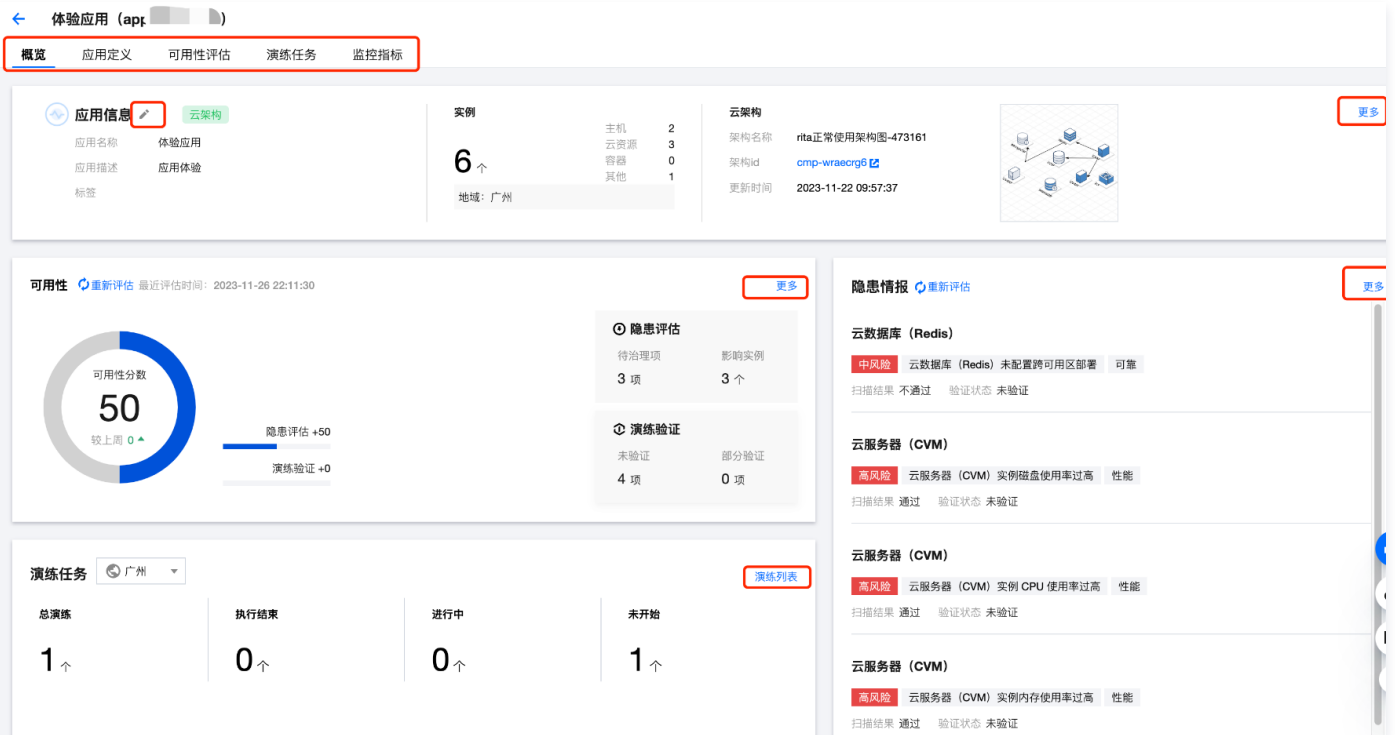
← 体验应用（app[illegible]）

概览 应用定义 可用性评估 演练任务 监控指标

应用信息 云架构
应用名称 体验应用
应用描述 应用体验
标签

实例
6 个
主机 2
云资源 3
容器 0
其他 1
地域：广州

云架构
架构名称 rita正常使用架构图-473161
架构id cmp-wraecrg6
更新时间 2023-11-22 09:57:37

更多

可用性 重新评估 最近评估时间：2023-11-26 22:11:30
更多

可用性分数
50
较上周 0

隐患评估 +50
演练验证 +0

隐患评估
待治理项 3 项
影响实例 3 个

演练验证
未验证 4 项
部分验证 0 项

演练任务 广州
演练列表

| 总演练 | 执行结束 | 进行中 | 未开始 |
|---|---|---|---|
| 1 个 | 0 个 | 0 个 | 1 个 |

隐患情报 重新评估
更多

云数据库（Redis）
中风险 云数据库（Redis）未配置跨可用区部署 可靠
扫描结果 不通过 验证状态 未验证

云服务器（CVM）
高风险 云服务器（CVM）实例磁盘使用率过高 性能
扫描结果 通过 验证状态 未验证

云服务器（CVM）
高风险 云服务器（CVM）实例 CPU 使用率过高 性能
扫描结果 通过 验证状态 未验证

云服务器（CVM）
高风险 云服务器（CVM）实例内存使用率过高 性能
扫描结果 通过 验证状态 未验证